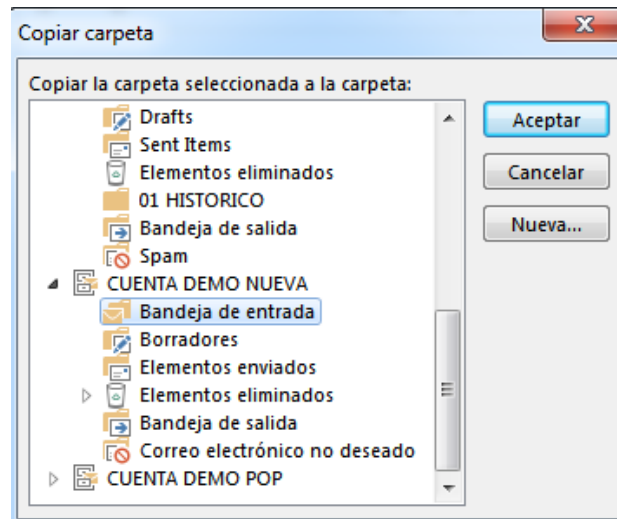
Copiar carpeta

Copiar la carpeta seleccionada a la carpeta:

Drafts
Sent Items
Elementos eliminados
01 HISTORICO
Bandeja de salida
Spam
CUENTA DEMO NUEVA
Bandeja de entrada
Borradores
Elementos enviados
Elementos eliminados
Bandeja de salida
Correo electrónico no deseado
CUENTA DEMO POP

Aceptar
Cancelar
Nueva...